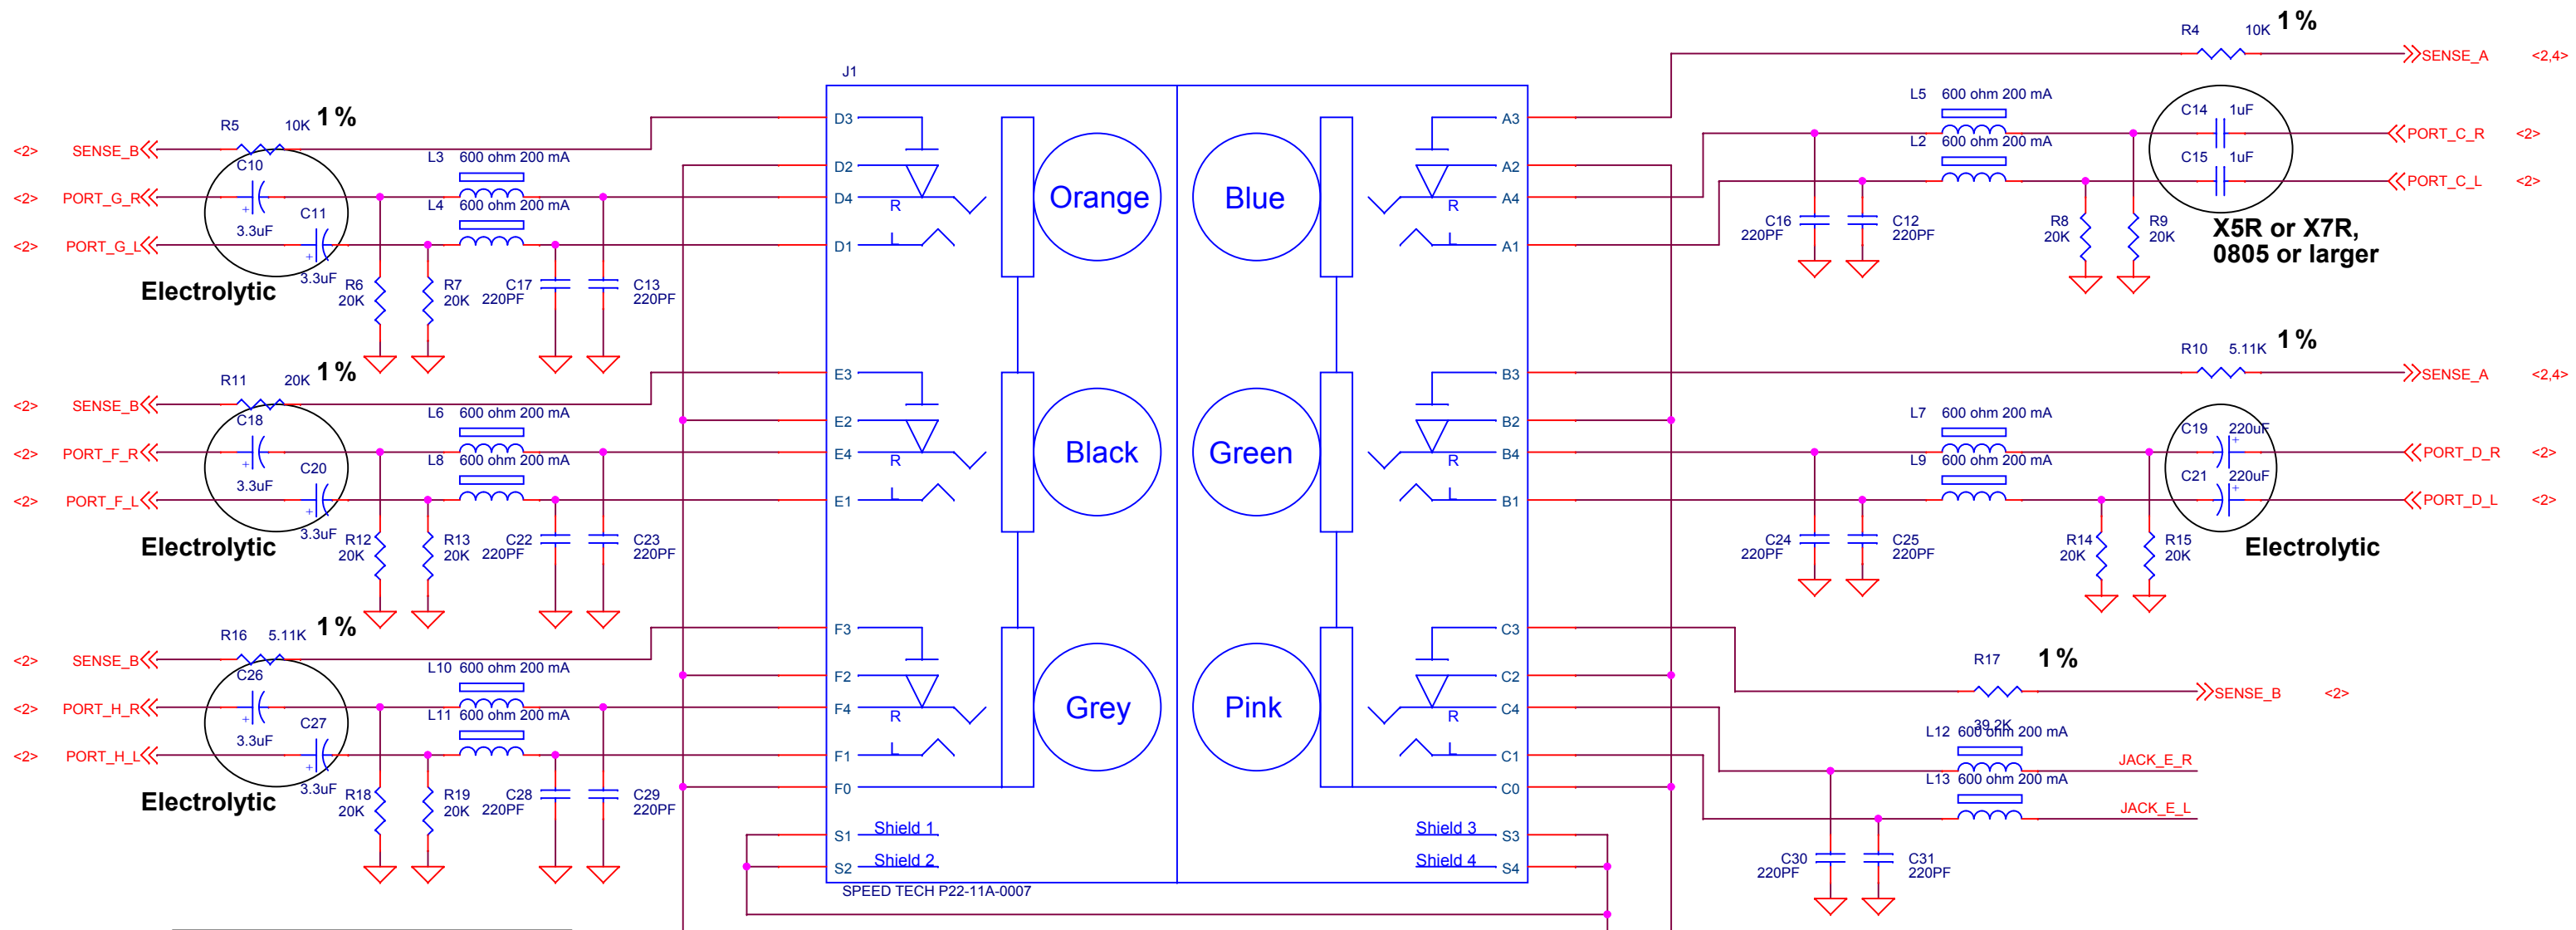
J1

R4 10K 1 %
SENSE_A <2,4>

L5 600 ohm 200 mA
L2 600 ohm 200 mA
C14 1uF
C15 1uF
PORT_C_R <2>
PORT_C_L <2>
C16 220PF
C12 220PF
R8 20K
R9 20K
X5R or X7R, 0805 or larger

R5 10K 1 %
<2> SENSE_B
<2> PORT_G_R
<2> PORT_G_L
C10 3.3uF
C11 3.3uF
L3 600 ohm 200 mA
L4 600 ohm 200 mA
Electrolytic
R6 20K
R7 20K
C17 220PF
C13 220PF

D3
D2
D4
R
D1
Orange
Blue
A3
A2
A4
R
A1

R11 20K 1 %
<2> SENSE_B
<2> PORT_F_R
<2> PORT_F_L
C18 3.3uF
C20 3.3uF
L6 600 ohm 200 mA
L8 600 ohm 200 mA
Electrolytic
R12 20K
R13 20K
C22 220PF
C23 220PF

E3
E2
E4
R
E1
Black
Green
B3
B2
B4
R
B1

R10 5.11K 1 %
SENSE_A <2,4>
L7 600 ohm 200 mA
L9 600 ohm 200 mA
C19 220uF
C21 220uF
PORT_D_R <2>
PORT_D_L <2>
C24 220PF
C25 220PF
R14 20K
R15 20K
Electrolytic

R16 5.11K 1 %
<2> SENSE_B
<2> PORT_H_R
<2> PORT_H_L
C26 3.3uF
C27 3.3uF
L10 600 ohm 200 mA
L11 600 ohm 200 mA
Electrolytic
R18 20K
R19 20K
C28 220PF
C29 220PF

F3
F2
F4
R
F1
F0
Grey
Pink
C3
C2
C4
R
C1
C0

R17 1 %
39.2K
SENSE_B <2>
L12 600 ohm 200 mA
L13 600 ohm 200 mA
JACK_E_R
JACK_E_L
C30 220PF
C31 220PF

S1 Shield 1
S2 Shield 2
Shield 3 S3
Shield 4 S4
SPEED TECH P22-11A-0007